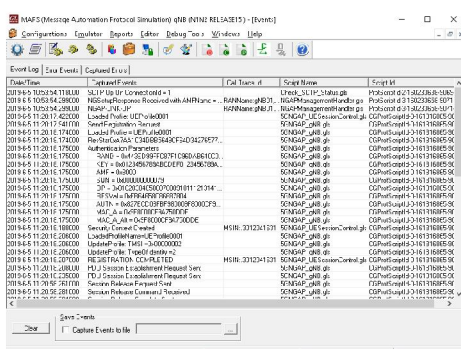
MAPS (Message Automation Protocol Simulation) gNB (N1N2 RELEASE15) - [Events]

Configurations Emulator Reports Editor Debug Tools Windows Help

Event Log | Error Events | Captured Errors

| Date/Time | Captured Events | Call Trace Id | Script Name | Script Id |
|---|---|---|---|---|
| 2019-6-5 10:53:54.118000 | SCTP Up Or Connected id = 1 | | Check_SCTP_Status.gls | ProtScript d:3 1:5023... |
| 2019-6-5 10:53:54.299000 | NGSetupResponse Received with AMFName = ... | RANName:gNB,01... | NGAPManagementHandler.gls | ProtScript d:3 1503236... |
| 2019-6-5 10:53:54.299000 | NGAP_LINK_UP | RANName:gNB,01... | NGAPManagementHandler.gls | ProtScript d:3 1503236... |
| 2019-6-5 11:20:17.422000 | Loaded Profile UEProfile0001 | | 5GNGAP_UESessionControl.gls | CGProtScript d:3 1613... |
| 2019-6-5 11:20:17.541000 | SendRegistrationRequest | | 5GNGAP_gNB.gls | CGProtScript d:3 1613... |
| 2019-6-5 11:20:17.541000 | Loaded Profile = UEProfile0001 | | 5GNGAP_gNB.gls | CGProtScript d:3 1613... |
| 2019-6-5 11:20:18.175000 | RecvStarOsTAS: C34D8B6440F542... | | 5GNGAP_gNB.gls | CGProtScript d:3 1613... |
| 2019-6-5 11:20:18.175000 | Authentication Parameters | | 5GNGAP_gNB.gls | CGProtScript d:3 1613... |
| 2019-6-5 11:20:18.175000 | RAND = 0x4F3CD997FC07F1C96DAB61CC3... | | 5GNGAP_gNB.gls | CGProtScript d:3 1613... |
| 2019-6-5 11:20:18.175000 | KEY = 0x0123456789ABCDEF0 23456789A... | | 5GNGAP_gNB.gls | CGProtScript d:3 1613... |
| 2019-6-5 11:20:18.175000 | AMF = 0x8000 | | 5GNGAP_gNB.gls | CGProtScript d:3 1613... |
| 2019-6-5 11:20:18.175000 | SQN = 0x000000000029 | | 5GNGAP_gNB.gls | CGProtScript d:3 1613... |
| 2019-6-5 11:20:18.175000 | OP = 0x01 23 20 0405 0607 0809 1011 21 314... | | 5GNGAP_gNB.gls | CGProtScript d:3 1613... |
| 2019-6-5 11:20:18.175000 | RES = 0x7EF84FB07BEF37A4 | | 5GNGAP_gNB.gls | CGProtScript d:3 1613... |
| 2019-6-5 11:20:18.175000 | AUTN = 0x8C7ECC03FBF983000F8300CF9... | | 5GNGAP_gNB.gls | CGProtScript d:3 1613... |
| 2019-6-5 11:20:18.175000 | MAC_A = 0xFB0000F84750DDF | | 5GNGAP_gNB.gls | CGProtScript d:3 1613... |
| 2019-6-5 11:20:18.175000 | MAC_A_All = 0xFB000CF84750DDF | | 5GNGAP_gNB.gls | CGProtScript d:3 1613... |
| 2019-6-5 11:20:18.186000 | Security Context Created | MSIN: 3312341331 | 5GNGAP_UESessionControl.gls | CGProtScript d:3 1613... |
| 2019-6-5 11:20:18.200000 | LoadedProfileNameUEProfile0001 | | 5GNGAP_gNB.gls | CGProtScript d:3 1613... |
| 2019-6-5 11:20:18.200000 | UpdateProfile: TMSI = 0x0000002 | | 5GNGAP_gNB.gls | CGProtScript d:3 1613... |
| 2019-6-5 11:20:18.200000 | UpdateProfile: Type0f identity = 2 | | 5GNGAP_gNB.gls | CGProtScript d:3 1613... |
| 2019-6-5 11:20:18.207000 | REGISTRATION COMPLETED | MSIN: 3312341331 | 5GNGAP_UESessionControl.gls | CGProtScript d:3 1613... |
| 2019-6-5 11:20:18.238000 | PDU Session Establishment Request Sent | | 5GNGAP_gNB.gls | CGProtScript d:3 1613... |
| 2019-6-5 11:20:18.280000 | PDU Session Establishment Request Sent | | 5GNGAP_gNB.gls | CGProtScript d:3 1613... |
| 2019-6-5 11:20:58.261000 | Session Release Request Sent | | 5GNGAP_gNB.gls | CGProtScript d:3 1613... |
| 2019-6-5 11:20:58.281000 | Session Release Command Received | | 5GNGAP_gNB.gls | CGProtScript d:3 1613... |

Save Events
Clear | Capture Events to file | ...